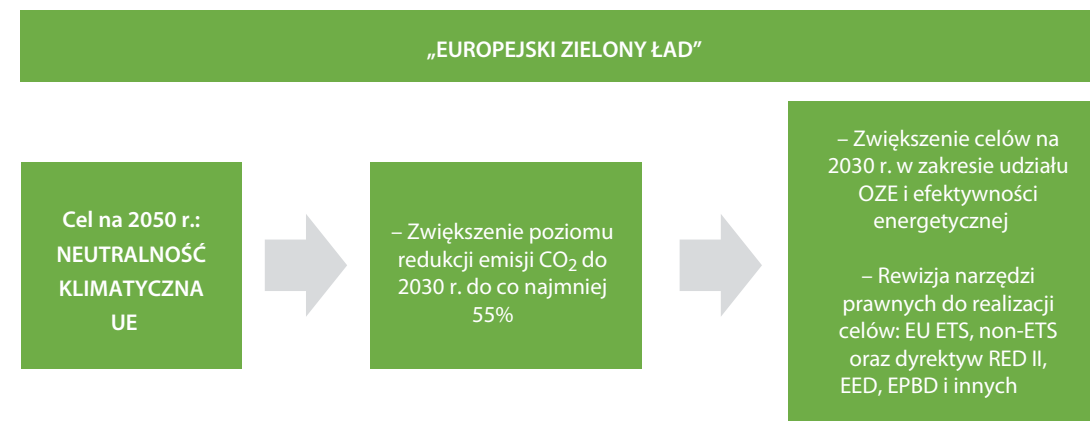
„EUROPEJSKI ZIELONY ŁAD"

Cel na 2050 r.: NEUTRALNOŚĆ KLIMATYCZNA UE

– Zwiększenie poziomu redukcji emisji $CO_2$ do 2030 r. do co najmniej 55%

– Zwiększenie celów na 2030 r. w zakresie udziału OZE i efektywności energetycznej

– Rewizja narzędzi prawnych do realizacji celów: EU ETS, non-ETS oraz dyrektyw RED II, EED, EPBD i innych